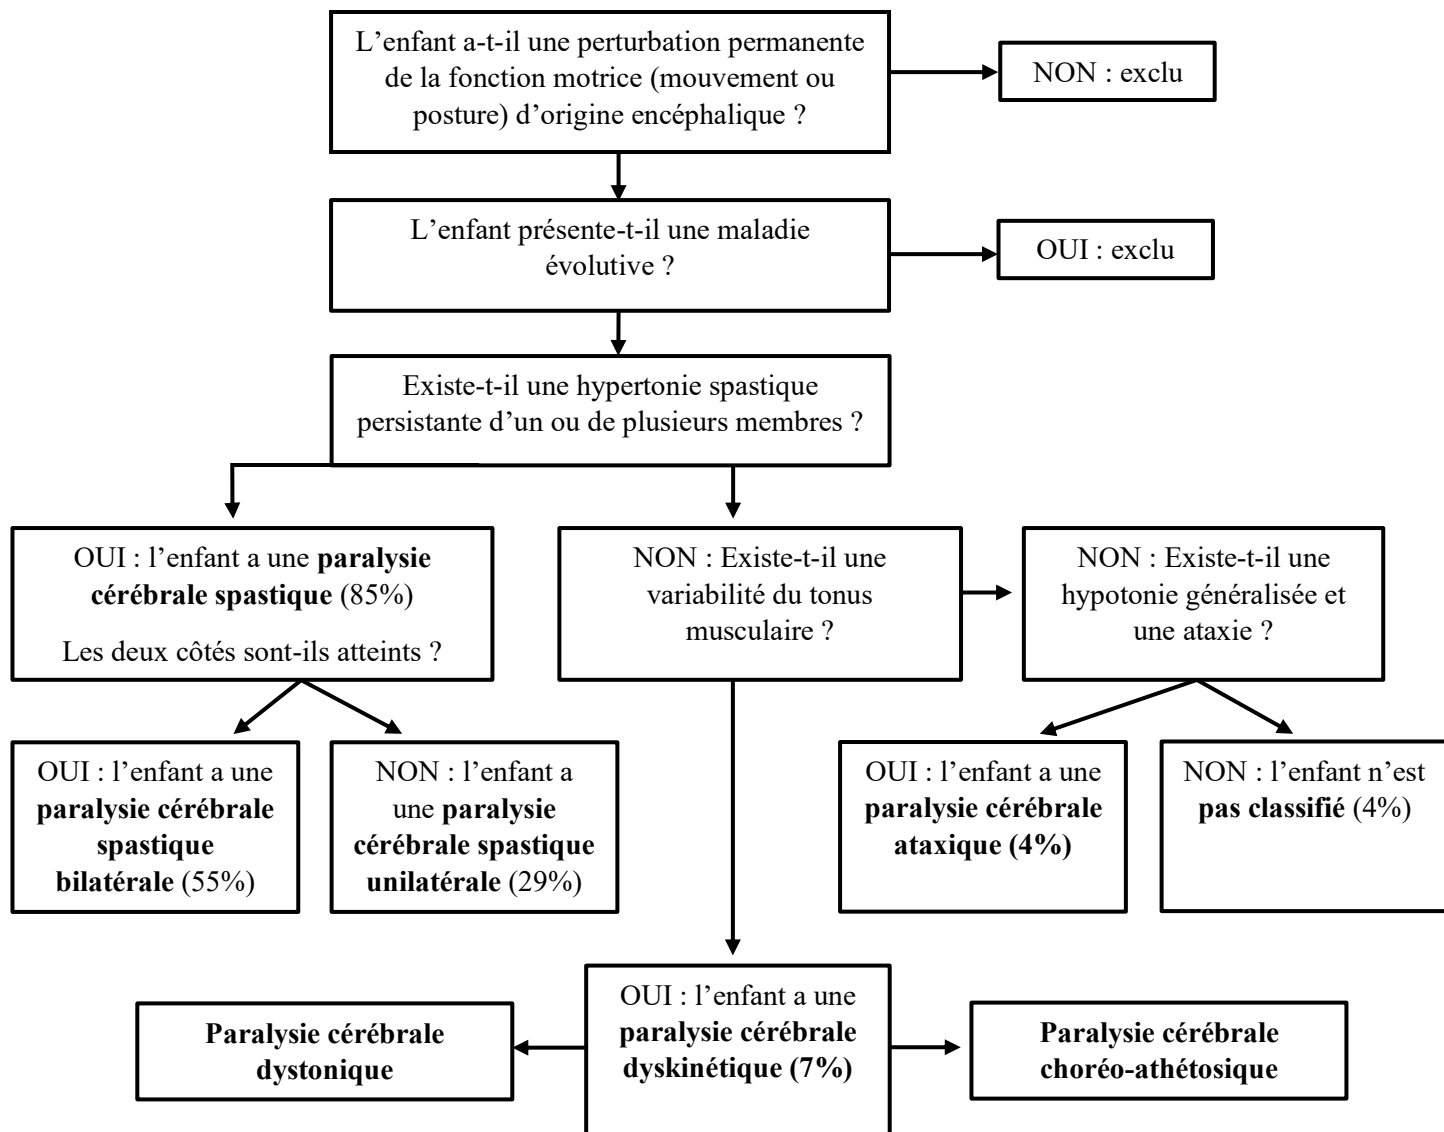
L’enfant a-t-il une perturbation permanente de la fonction motrice (mouvement ou posture) d’origine encéphalique ?

NON : exclu

L’enfant présente-t-il une maladie évolutive ?

OUI : exclu

Existe-t-il une hypertonie spastique persistante d’un ou de plusieurs membres ?

OUI : l’enfant a une **paralysie cérébrale spastique** (85%)

Les deux côtés sont-ils atteints ?

OUI : l’enfant a une **paralysie cérébrale spastique bilatérale** (55%)

NON : l’enfant a une **paralysie cérébrale spastique unilatérale** (29%)

NON : Existe-t-il une variabilité du tonus musculaire ?

NON : Existe-t-il une hypotonie généralisée et une ataxie ?

OUI : l’enfant a une **paralysie cérébrale ataxique (4%)**

NON : l’enfant n’est **pas classifié** (4%)

OUI : l’enfant a une **paralysie cérébrale dyskinétique (7%)**

**Paralysie cérébrale dystonique**

**Paralysie cérébrale choréo-athétosique**